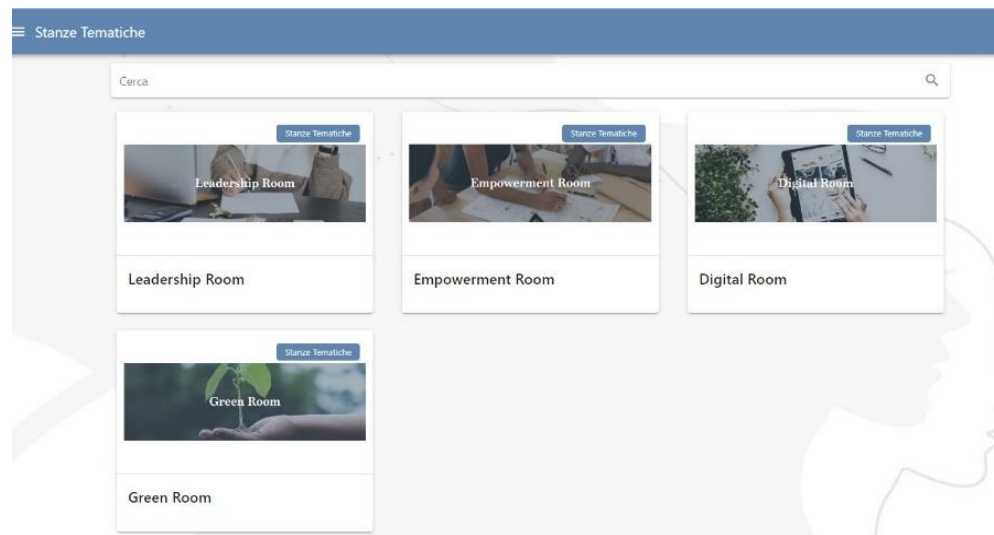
Stanze Tematiche

Cerca

Stanze Tematiche

Leadership Room

Leadership Room

Stanze Tematiche

Empowerment Room

Empowerment Room

Stanze Tematiche

Digital Room

Digital Room

Stanze Tematiche

Green Room

Green Room